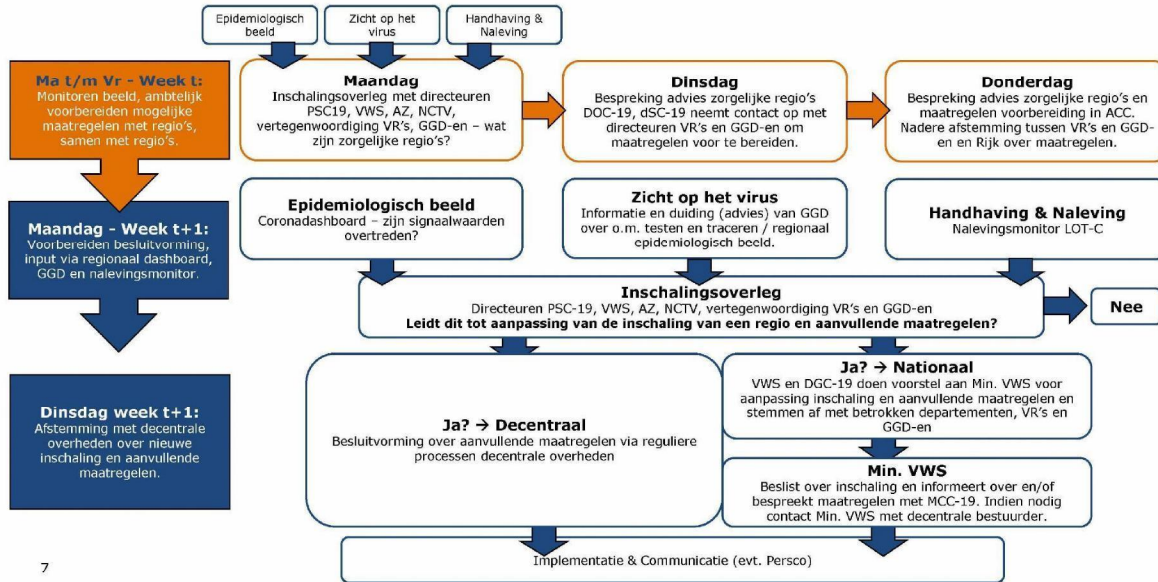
Epidemiologisch beeld

Zicht op het virus

Handhaving & Naleving

Ma t/m Vr - Week t:
Monitoren beeld, ambtelijk voorbereiden mogelijke maatregelen met regio's, samen met regio's.

Maandag
Inschalingsoverleg met directeuren PSC19, VWS, AZ, NCTV, vertegenwoordiging VR's, GGD-en – wat zijn zorgelijke regio's?

Dinsdag
Bespreking advies zorgelijke regio's DOC-19, dSC-19 neemt contact op met directeuren VR's en GGD-en om maatregelen voor te bereiden.

Donderdag
Bespreking advies zorgelijke regio's en maatregelen voorbereiding in ACC. Nadere afstemming tussen VR's en GGD-en en Rijk over maatregelen.

Maandag - Week t+1:
Voorbereiden besluitvorming, input via regionaal dashboard, GGD en nalevingsmonitor.

Epidemiologisch beeld
Coronadashboard – zijn signaalwaarden overtreden?

Zicht op het virus
Informatie en duiding (advies) van GGD over o.m. testen en traceren / regionaal epidemiologisch beeld.

Handhaving & Naleving
Nalevingsmonitor LOT-C

Inschalingsoverleg
Directeuren PSC-19, VWS, AZ, NCTV, vertegenwoordiging VR's en GGD-en
Leidt dit tot aanpassing van de inschaling van een regio en aanvullende maatregelen?

Nee

Dinsdag week t+1:
Afstemming met decentrale overheden over nieuwe inschaling en aanvullende maatregelen.

Ja? → Decentraal
Besluitvorming over aanvullende maatregelen via reguliere processen decentrale overheden

Ja? → Nationaal
VWS en DGC-19 doen voorstel aan Min. VWS voor aanpassing inschaling en aanvullende maatregelen en stemmen af met betrokken departementen, VR's en GGD-en

Min. VWS
Beslist over inschaling en informeert over en/of bespreekt maatregelen met MCC-19. Indien nodig contact Min. VWS met decentrale bestuurder.

Implementatie & Communicatie (evt. Persco)

7